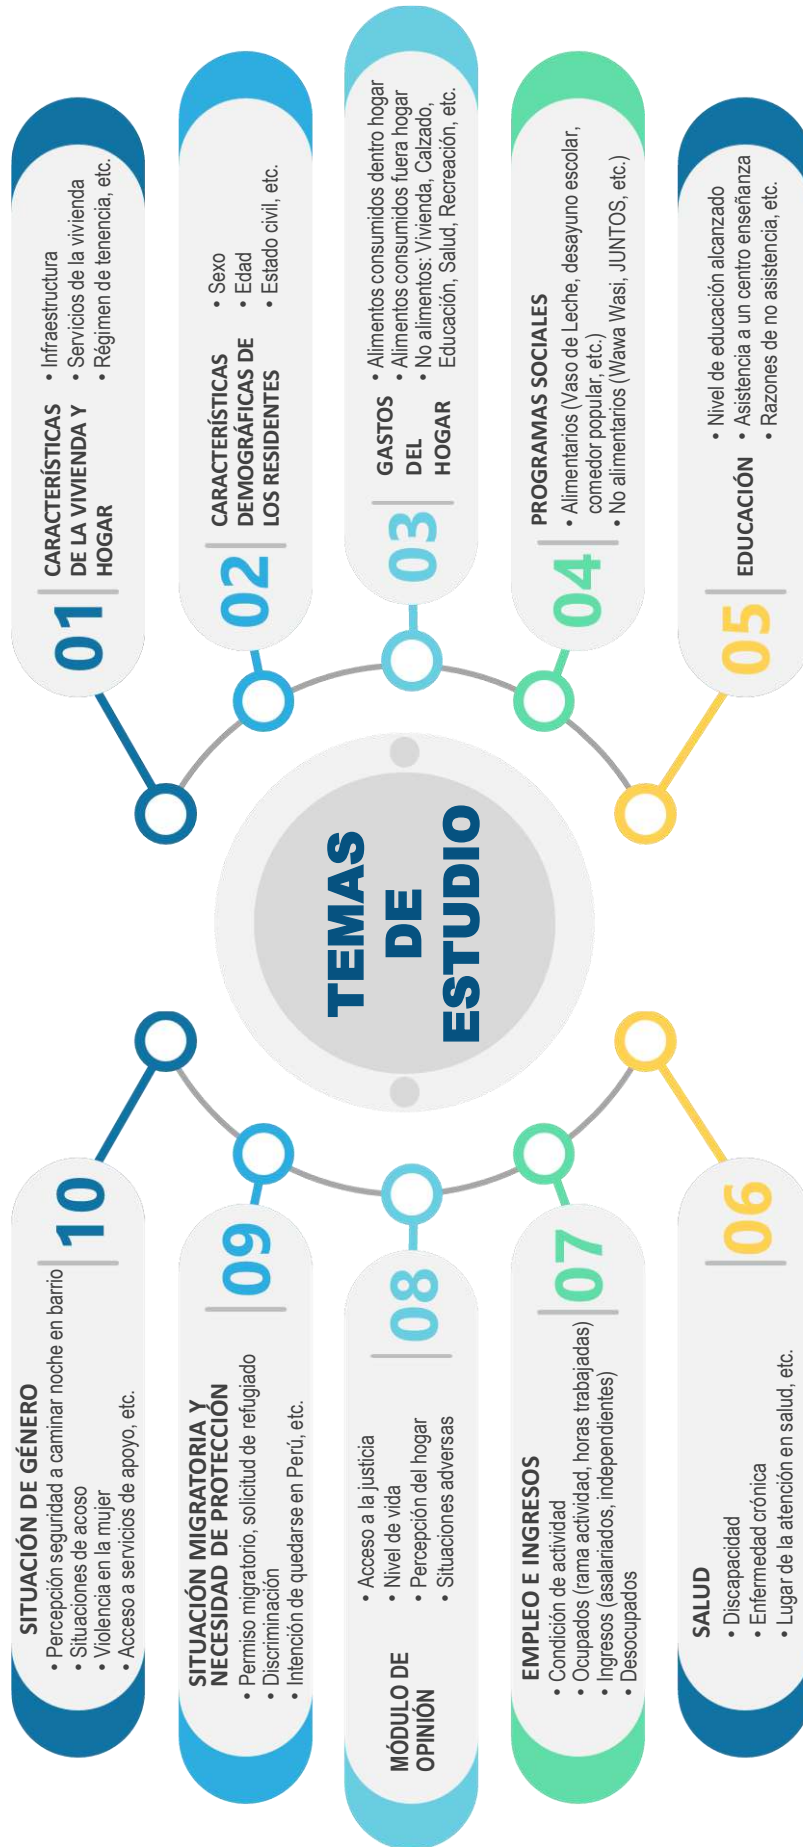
TEMAS DE ESTUDIO

01 CARACTERÍSTICAS DE LA VIVIENDA Y HOGAR
• Infraestructura
• Servicios de la vivienda
• Régimen de tenencia, etc.

02 CARACTERÍSTICAS DEMOGRÁFICAS DE LOS RESIDENTES
• Sexo
• Edad
• Estado civil, etc.

03 GASTOS DEL HOGAR
• Alimentos consumidos dentro hogar
• Alimentos consumidos fuera hogar
• No alimentos: Vivienda, Calzado, Educación, Salud, Recreación, etc.

04 PROGRAMAS SOCIALES
• Alimentarios (Vaso de Leche, desayuno escolar, comedor popular, etc.)
• No alimentarios (Wawa Wasi, JUNTOS, etc.)

05 EDUCACIÓN
• Nivel de educación alcanzado
• Asistencia a un centro enseñanza
• Razones de no asistencia, etc.

06 SALUD
• Discapacidad
• Enfermedad crónica
• Lugar de la atención en salud, etc.

07 EMPLEO E INGRESOS
• Condición de actividad
• Ocupados (rama actividad, horas trabajadas)
• Ingresos (asalariados, independientes)
• Desocupados

08 MÓDULO DE OPINIÓN
• Acceso a la justicia
• Nivel de vida
• Percepción del hogar
• Situaciones adversas

09 SITUACIÓN MIGRATORIA Y NECESIDAD DE PROTECCIÓN
• Permiso migratorio, solicitud de refugiado
• Discriminación
• Intención de quedarse en Perú, etc.

10 SITUACIÓN DE GÉNERO
• Percepción seguridad a caminar noche en barrio
• Situaciones de acoso
• Violencia en la mujer
• Acceso a servicios de apoyo, etc.